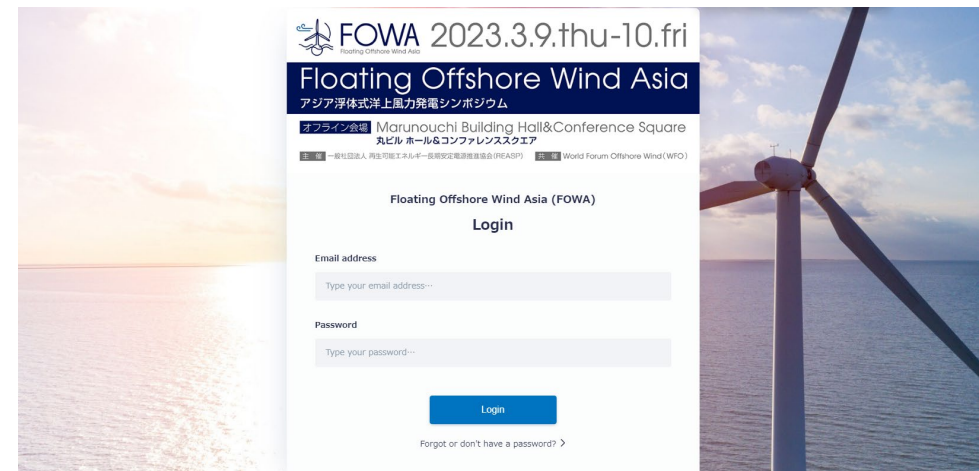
FOWA Floating Offshore Wind Asia 2023.3.9.thu-10.fri

Floating Offshore Wind Asia
アジア浮体式洋上風力発電シンポジウム

オフライン会場 Marunouchi Building Hall&Conference Square
丸ビル ホール&コンファレンススクエア

主催 一般社団法人 再生可能エネルギー長期安定電源推進協会(REASP) 共催 World Forum Offshore Wind(WFO)

Floating Offshore Wind Asia (FOWA)

Login

Email address

Type your email address···

Password

Type your password···

Login

Forgot or don't have a password? >